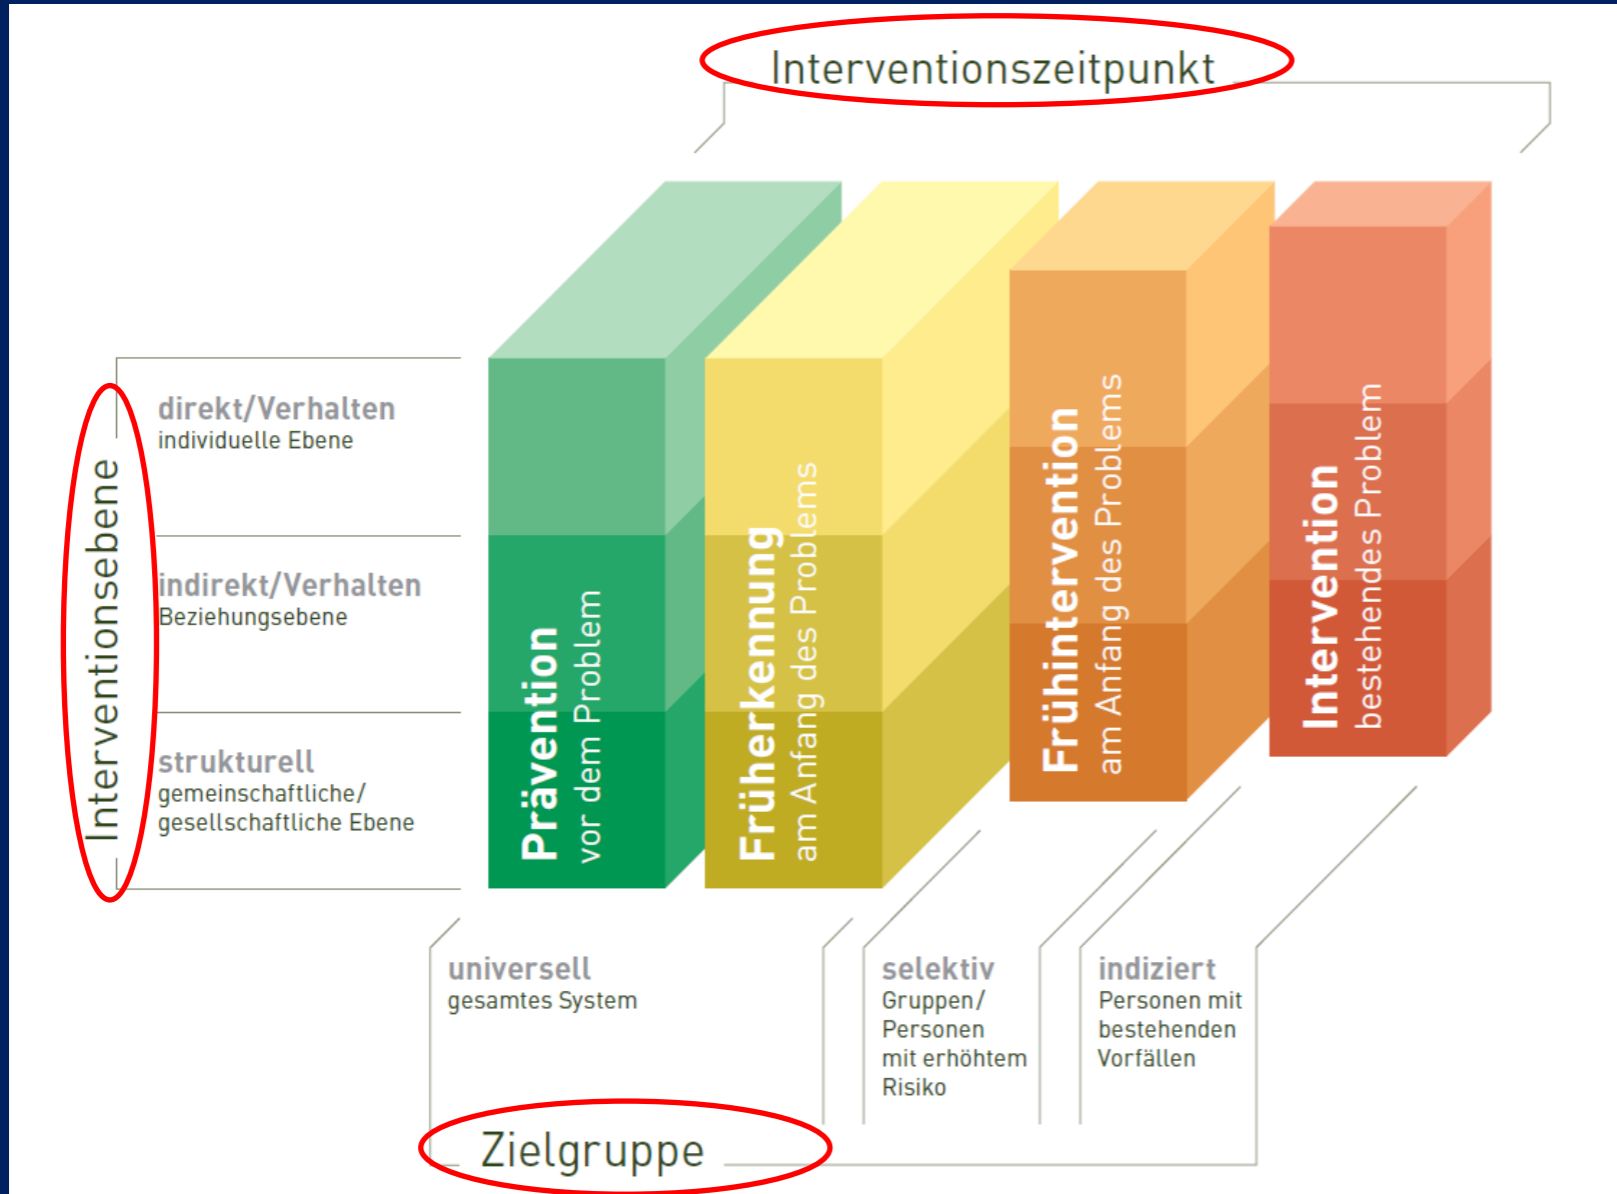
Interventionszeitpunkt

Interventionsebene

direkt/Verhalten
individuelle Ebene

indirekt/Verhalten
Beziehungsebene

strukturell
gemeinschaftliche/ gesellschaftliche Ebene

Prävention
vor dem Problem

Früherkennung
am Anfang des Problems

Frühintervention
am Anfang des Problems

Intervention
bestehendes Problem

universell
gesamtes System

selektiv
Gruppen/ Personen mit erhöhtem Risiko

indiziert
Personen mit bestehenden Vorfällen

Zielgruppe